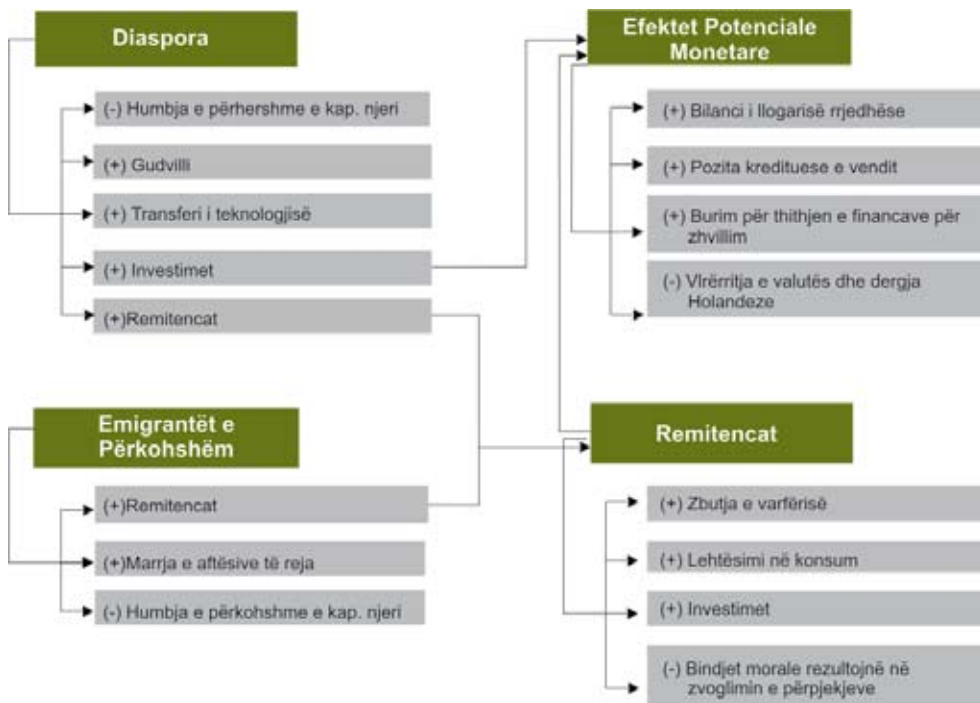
Diaspora

(-) Humbja e përhershme e kap. njeri

(+) Gudvilli

(+) Transferi i teknologjisë

(+) Investimet

(+)Remitencat

Efektet Potenciale Monetare

(+) Bilanci i llogarisë rrjedhëse

(+) Pozita kredituese e vendit

(+) Burim për thithjen e financave për zhvillim

(-) Vlërritja e valutës dhe dergja Holandeze

Emigrantët e Përkohshëm

(+)Remitencat

(+)Marrja e aftësive të reja

(-) Humbja e përkohshme e kap. njeri

Remitencat

(+) Zbutja e varfërisë

(+) Lehtësimi në konsum

(+) Investimet

(-) Bindjet morale rezultojnë në zvoglimin e përpjekjeve